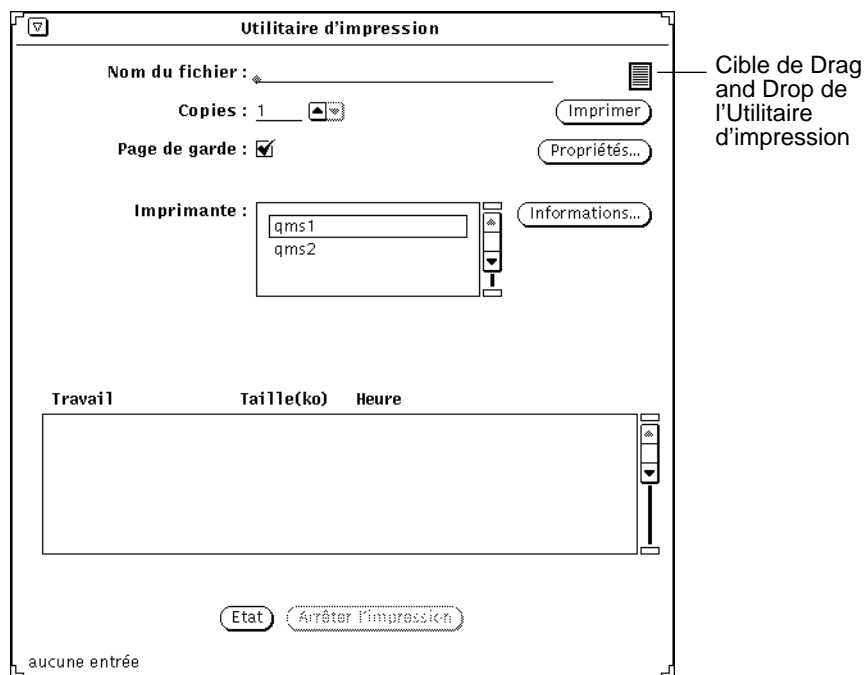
Utilitaire d'impression

Nom du fichier :

Cible de Drag and Drop de l'Utilitaire d'impression

Copies : 1

Imprimer

Page de garde : ☑

Propriétés...

Imprimante :

qms1
qms2

Informations...

Travail Taille(ko) Heure

Etat

Arrêter l'impression

aucune entrée